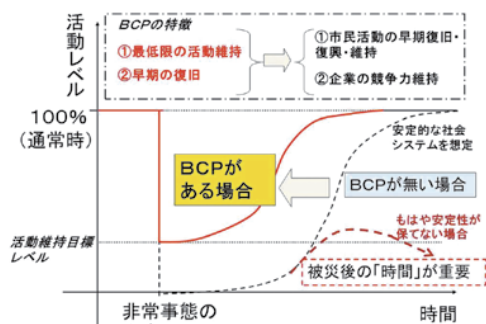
活動レベル

BCPの特徴

①最低限の活動維持

②早期の復旧

①市民活動の早期復旧・復興・維持

②企業の競争力維持

100%
(通常時)

安定的な社会システムを想定

BCPがある場合

BCPが無い場合

もはや安定性が保てない場合

活動維持目標レベル

被災後の「時間」が重要

非常事態の

時間